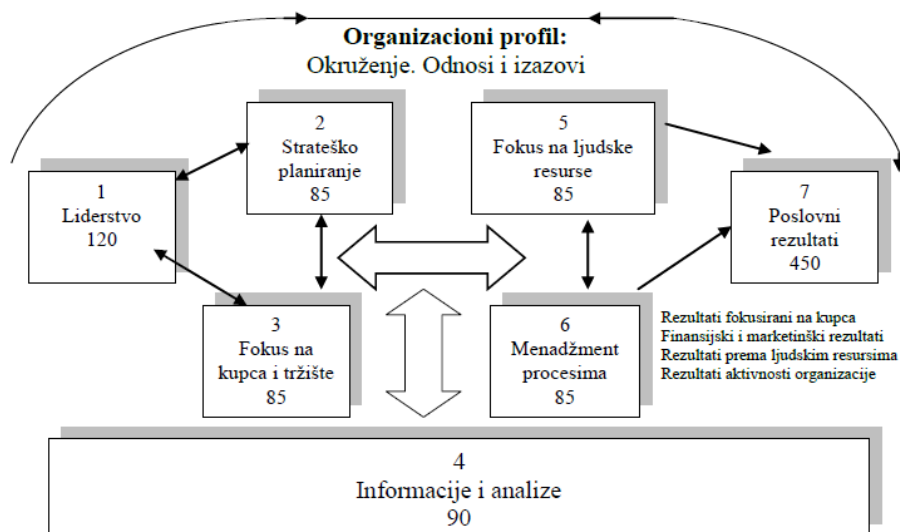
Organizacioni profil:
Okruženje. Odnosi i izazovi

2
Strateško planiranje
85

5
Fokus na ljudske resurse
85

1
Liderstvo
120

7
Poslovni rezultati
450

3
Fokus na kupca i tržište
85

6
Menadžment procesima
85

Rezultati fokusirani na kupca
Finansijski i marketinški rezultati
Rezultati prema ljudskim resursima
Rezultati aktivnosti organizacije

4
Informacije i analize
90